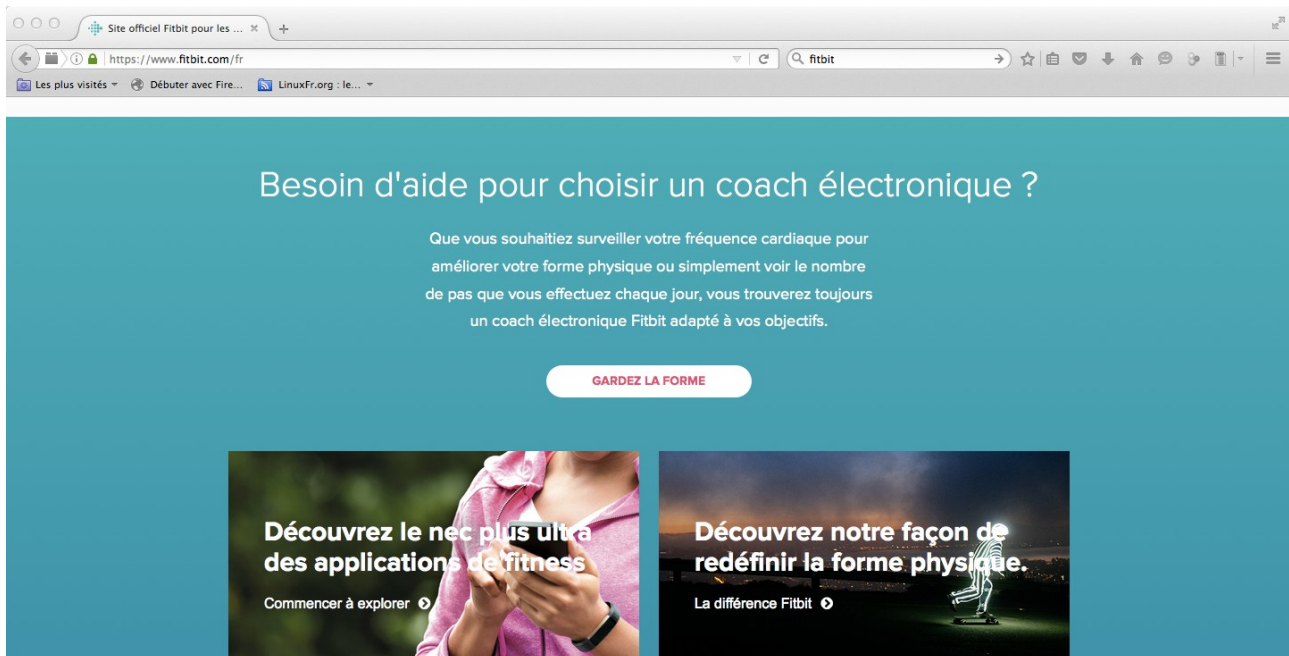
Site officiel Fitbit pour les ...

https://www.fitbit.com/fr

fitbit

Les plus visités
Débuter avec Fire...
LinuxFr.org : le...

Besoin d'aide pour choisir un coach électronique ?

Que vous souhaitiez surveiller votre fréquence cardiaque pour améliorer votre forme physique ou simplement voir le nombre de pas que vous effectuez chaque jour, vous trouverez toujours un coach électronique Fitbit adapté à vos objectifs.

GARDEZ LA FORME

Découvrez le nec plus ultra des applications de fitness

Commencer à explorer

Découvrez notre façon de redéfinir la forme physique.

La différence Fitbit